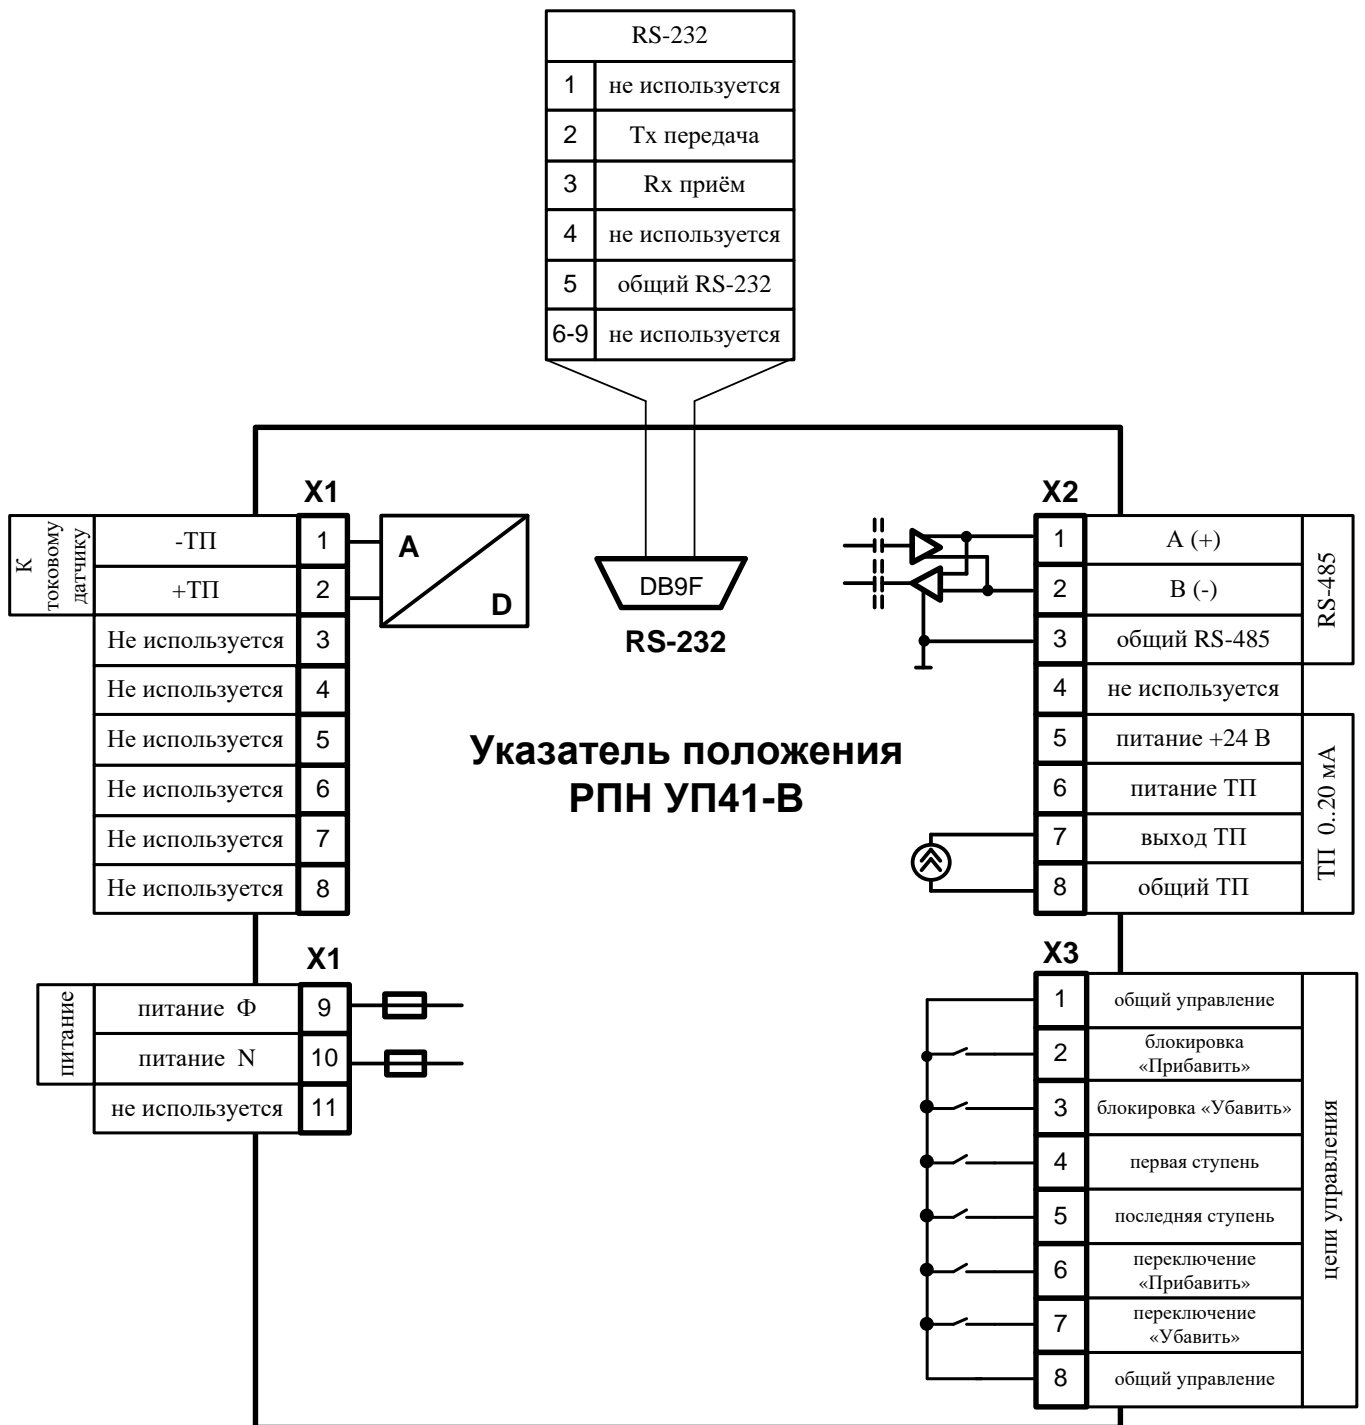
| RS-232 | |
|---|---|
| 1 | не используется |
| 2 | Tx передача |
| 3 | Rx приём |
| 4 | не используется |
| 5 | общий RS-232 |
| 6-9 | не используется |

X1

К токовому датчику

| | | |
|---|---|---|
| -ТП | 1 | |
| +ТП | 2 | |
| Не используется | 3 | |
| Не используется | 4 | |
| Не используется | 5 | |
| Не используется | 6 | |
| Не используется | 7 | |
| Не используется | 8 | |

A

D

DB9F

RS-232

Указатель положения РПН УП41-В

X2

| | | |
|---|---|---|
| 1 | A (+) | RS-485 |
| 2 | B (-) | RS-485 |
| 3 | общий RS-485 | RS-485 |
| 4 | не используется | |
| 5 | питание +24 В | ТП 0..20 мА |
| 6 | питание ТП | ТП 0..20 мА |
| 7 | выход ТП | ТП 0..20 мА |
| 8 | общий ТП | ТП 0..20 мА |

X1

питание

| | |
|---|---|
| питание Ф | 9 |
| питание N | 10 |
| не используется | 11 |

X3

цепи управления

| | |
|---|---|
| 1 | общий управление |
| 2 | блокировка «Прибавить» |
| 3 | блокировка «Убавить» |
| 4 | первая ступень |
| 5 | последняя ступень |
| 6 | переключение «Прибавить» |
| 7 | переключение «Убавить» |
| 8 | общий управление |